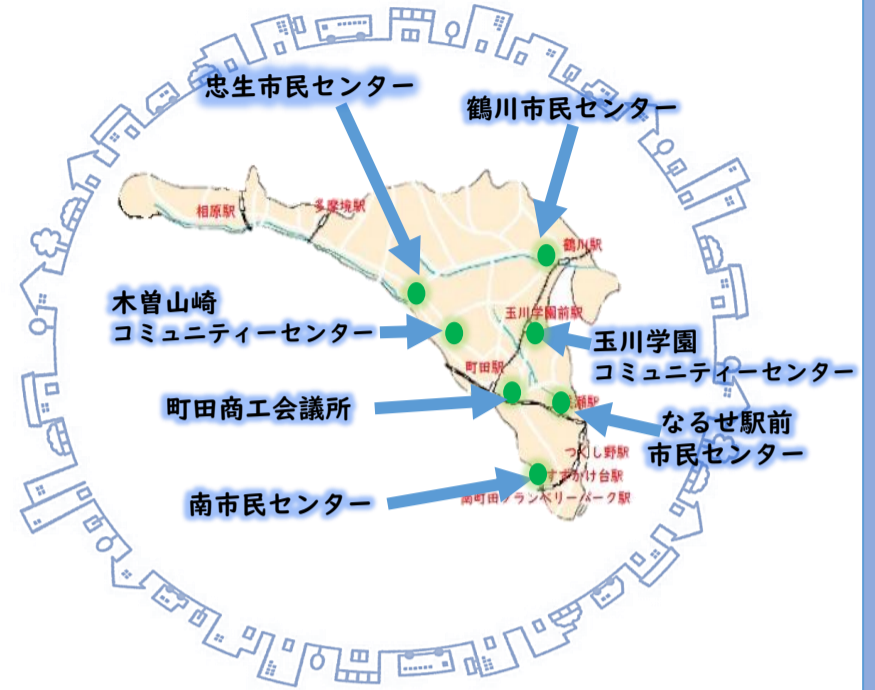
忠生市民センター

鶴川市民センター

相原駅

多摩境駅

鶴川駅

木曽山崎
コミュニティーセンター

玉川学園前駅

玉川学園
コミュニティーセンター

町田駅

町田商工会議所

瀬駅

なるせ駅前
市民センター

つくし野駅

すずかけ台駅

南町田グランベリーパーク駅

南市民センター